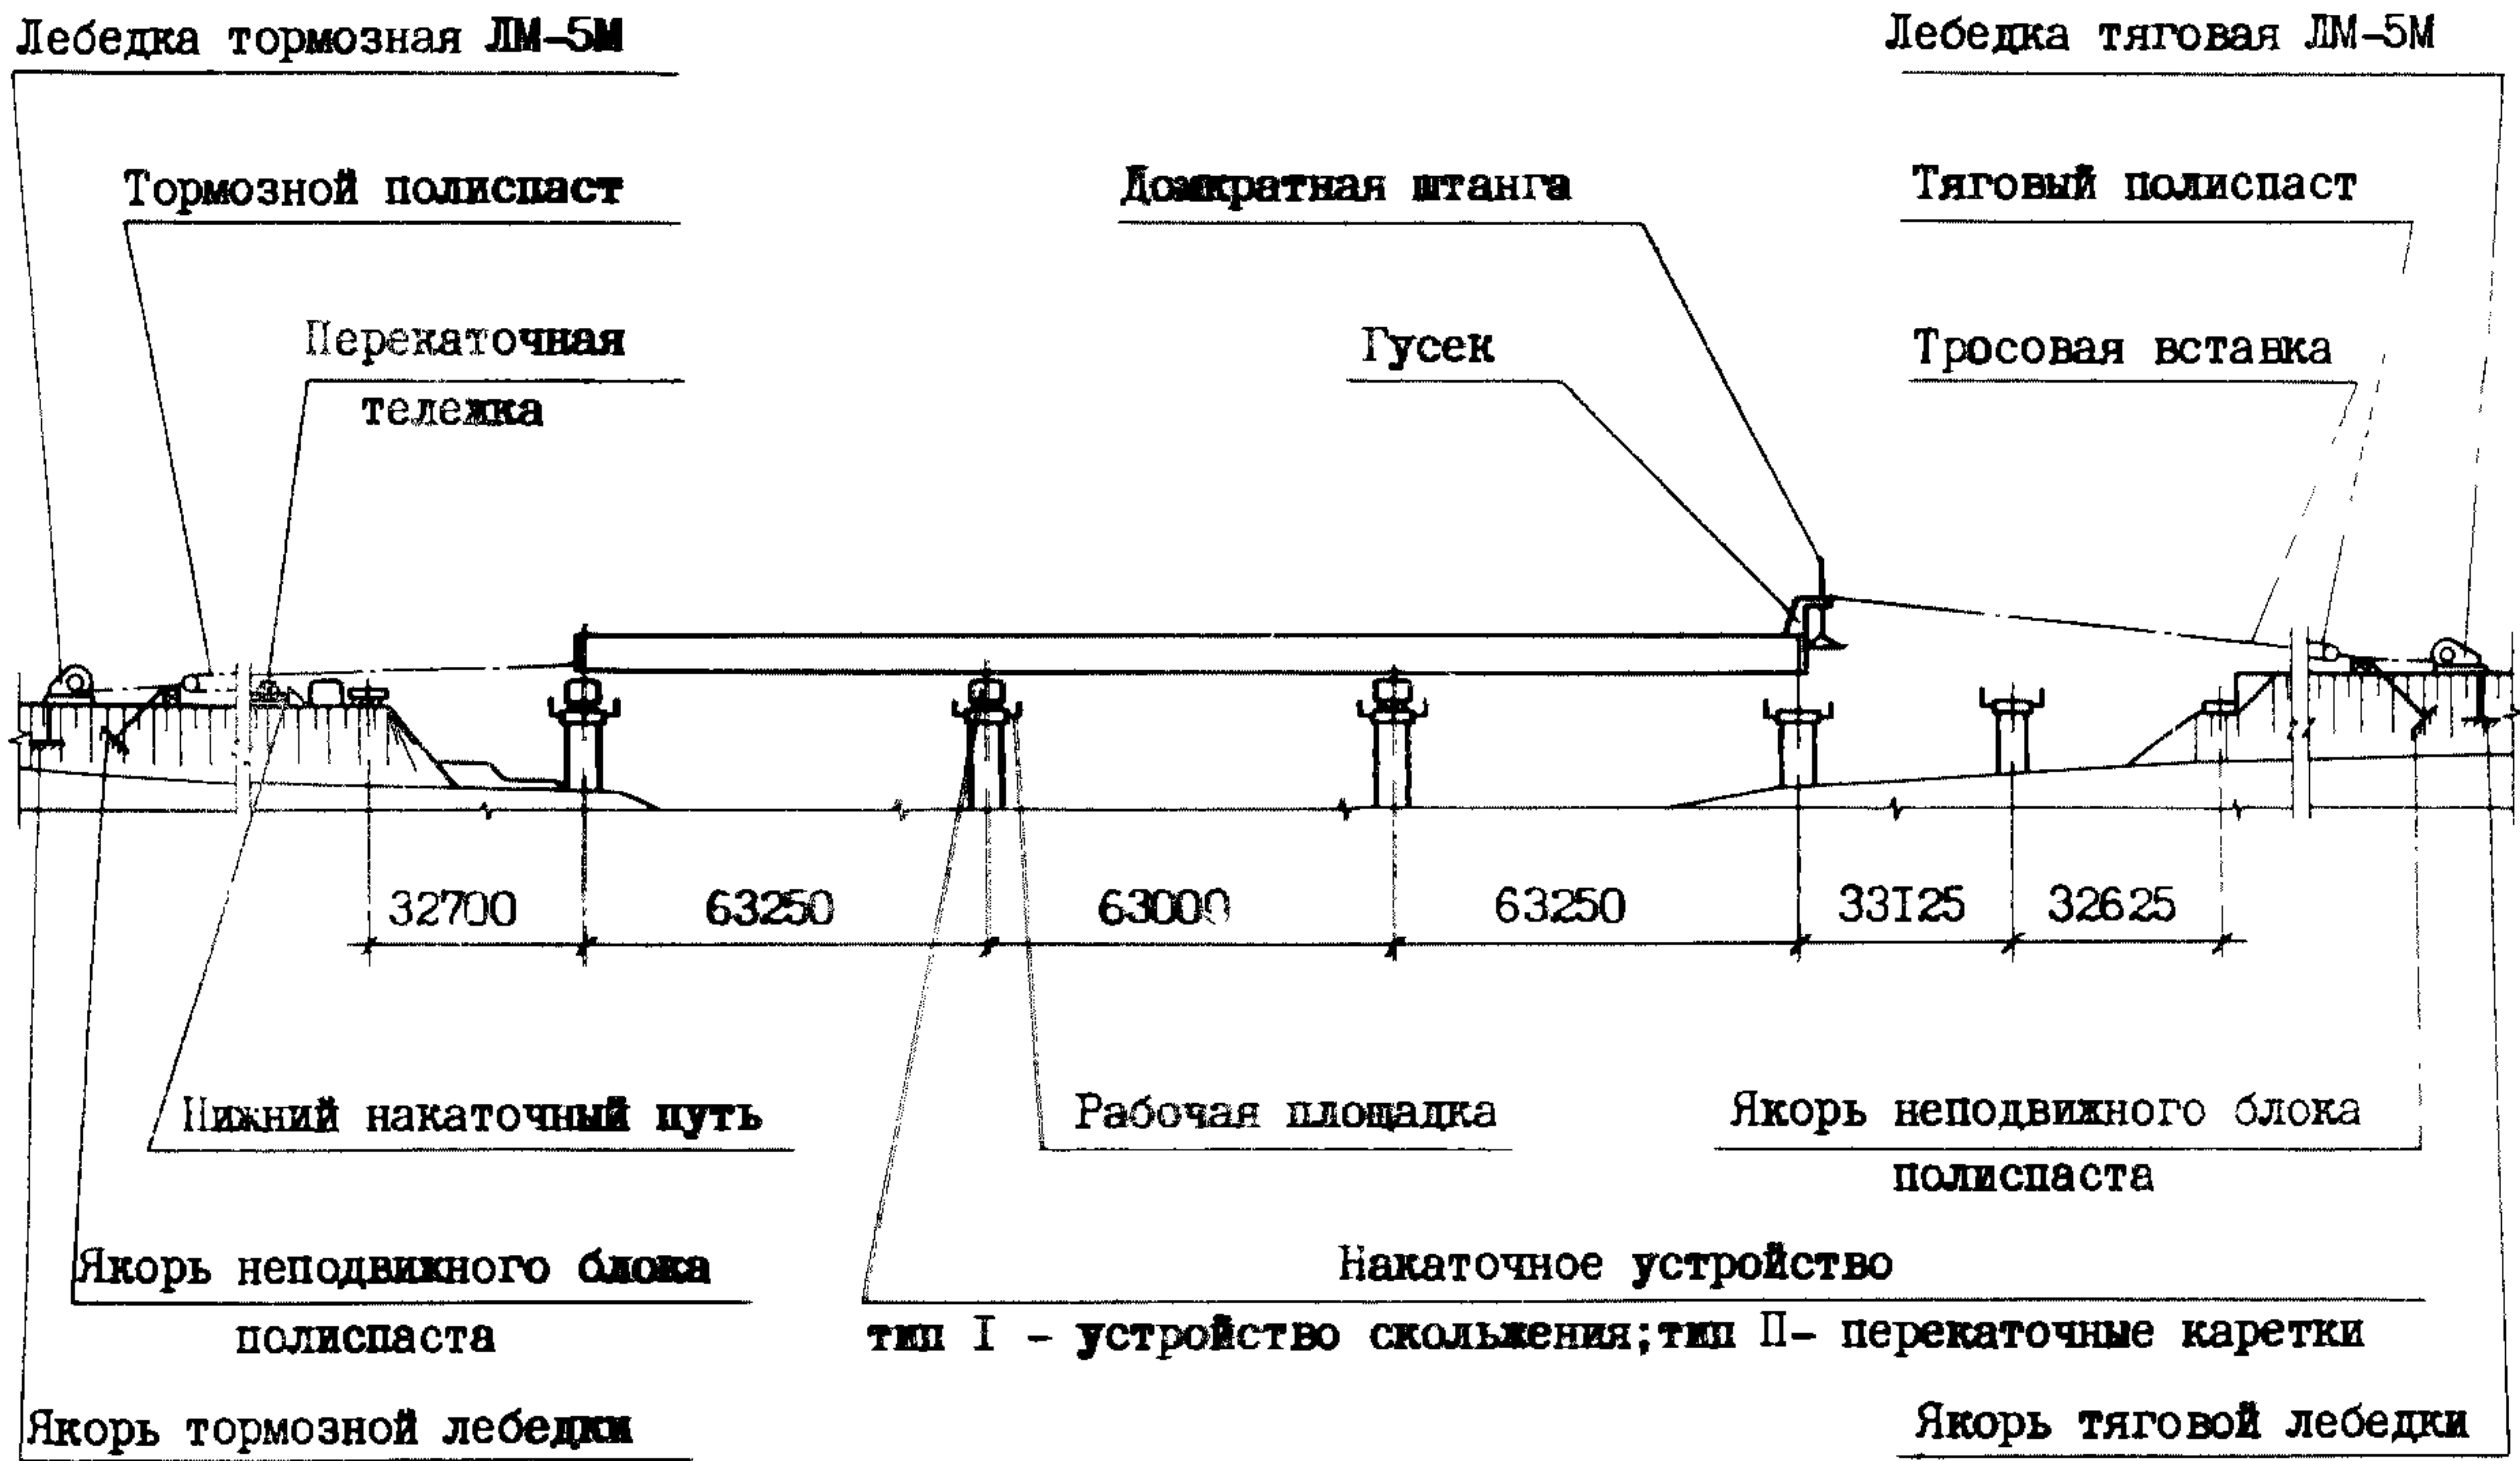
Лебедка тормозная ЛМ-5М

Лебедка тяговая ЛМ-5М

Тормозной полиспаст

Домкратная штанга

Тяговый полиспаст

Перекаточная тележка

Гусек

Тросовая вставка

32700

63250

63000

63250

33125

32625

Нижний накаточный путь

Рабочая площадка

Якорь неподвижного блока полиспаста

Якорь неподвижного блока полиспаста

Накаточное устройство

тип I - устройство скольжения;тип II- перекаточные каретки

Якорь тормозной лебедки

Якорь тяговой лебедки